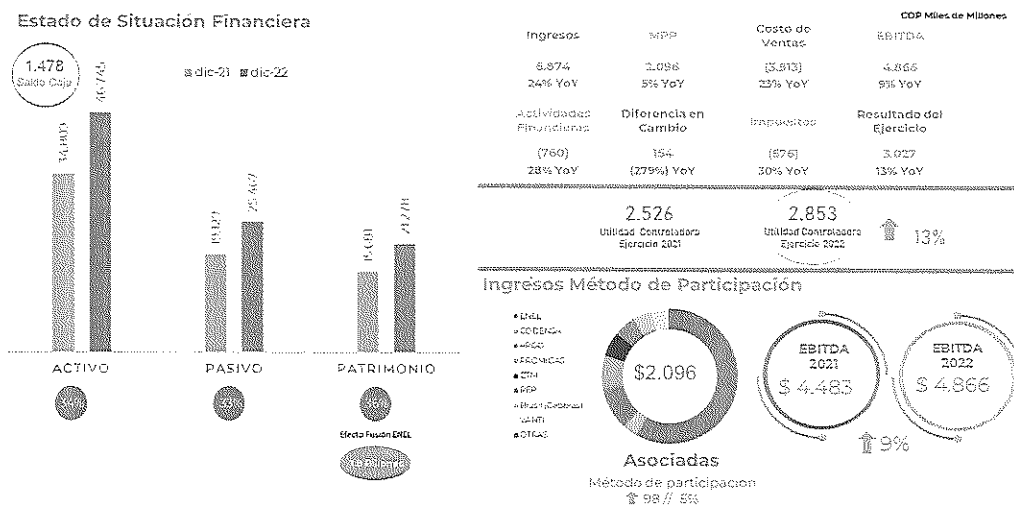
Estado de Situación Financiera

1.478
Saldo Caja

dic-21 dic-22

34.003
46.744

19.327
25.467

14.676
21.278

ACTIVO
PASIVO
PATRIMONIO

34%
32%
36%

Efecto Fusión ENEL

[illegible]

COP Miles de Millones

| Ingresos | MPP | Costo de Ventas | EBITDA |
|---|---|---|---|
| 6.874 | 2.096 | (3.813) | 4.866 |
| 24% YoY | 5% YoY | 23% YoY | 9% YoY |
| Actividades Financieras | Diferencia en Cambio | Impuestos | Resultado del Ejercicio |
| (760) | 154 | (676) | 3.027 |
| 28% YoY | (279%) YoY | 30% YoY | 13% YoY |

2.526
Utilidad Controladora Ejercicio 2021

2.853
Utilidad Controladora Ejercicio 2022

13%

Ingresos Método de Participación

ENEL
CODENSA
ARGO
PROMIGAS
ETH
REP
Otros (Orbitel) VANTI
OTRAS

$2.096

Asociadas
Método de participación
98 // 5%

EBITDA 2021
$ 4.483

EBITDA 2022
$ 4.866

9%